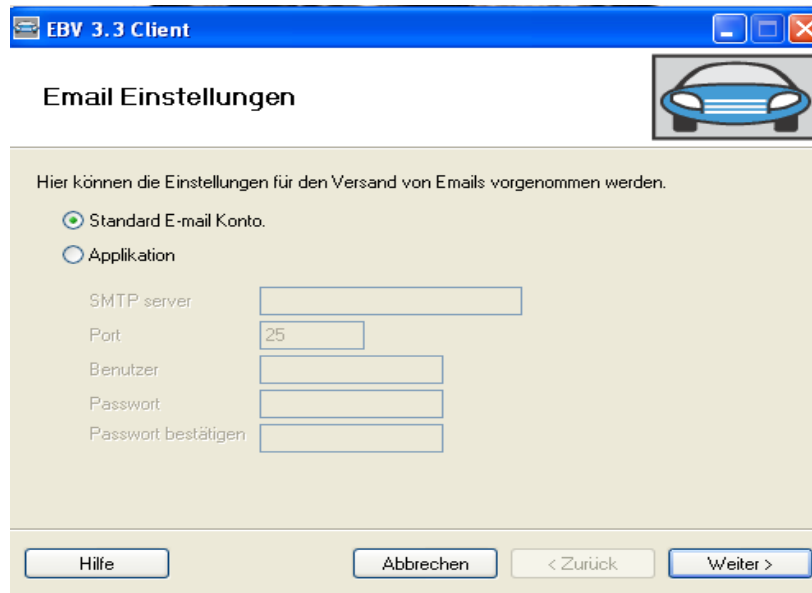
EBV 3.3 Client

Email Einstellungen

Hier können die Einstellungen für den Versand von Emails vorgenommen werden.

Standard E-mail Konto.

Applikation

SMTP server

Port 25

Benutzer

Passwort

Passwort bestätigen

Hilfe

Abbrechen

< Zurück

Weiter >